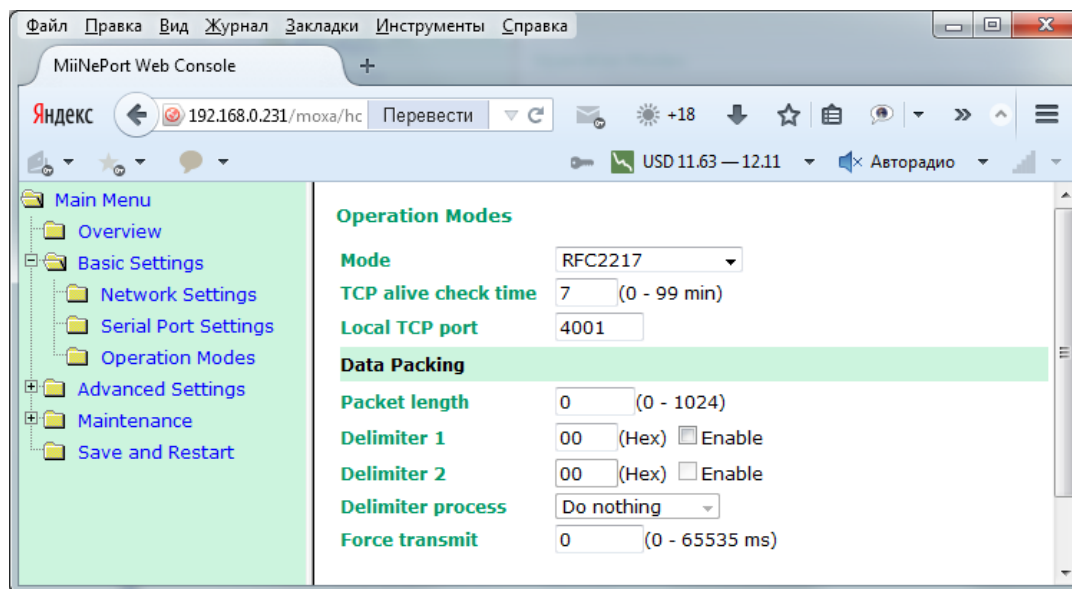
Файл Правка Вид Журнал Закладки Инструменты Справка

MiiNePort Web Console +

Яндекс 192.168.0.231/moxa/hc Перевести

+18

USD 11.63 — 12.11 Авторадио

Main Menu
Overview
Basic Settings
Network Settings
Serial Port Settings
Operation Modes
Advanced Settings
Maintenance
Save and Restart

Operation Modes

| | |
|---|---|
| Mode | RFC2217 |
| TCP alive check time | 7 (0 - 99 min) |
| Local TCP port | 4001 |
| **Data Packing** | |
| Packet length | 0 (0 - 1024) |
| Delimiter 1 | 00 (Hex) Enable |
| Delimiter 2 | 00 (Hex) Enable |
| Delimiter process | Do nothing |
| Force transmit | 0 (0 - 65535 ms) |